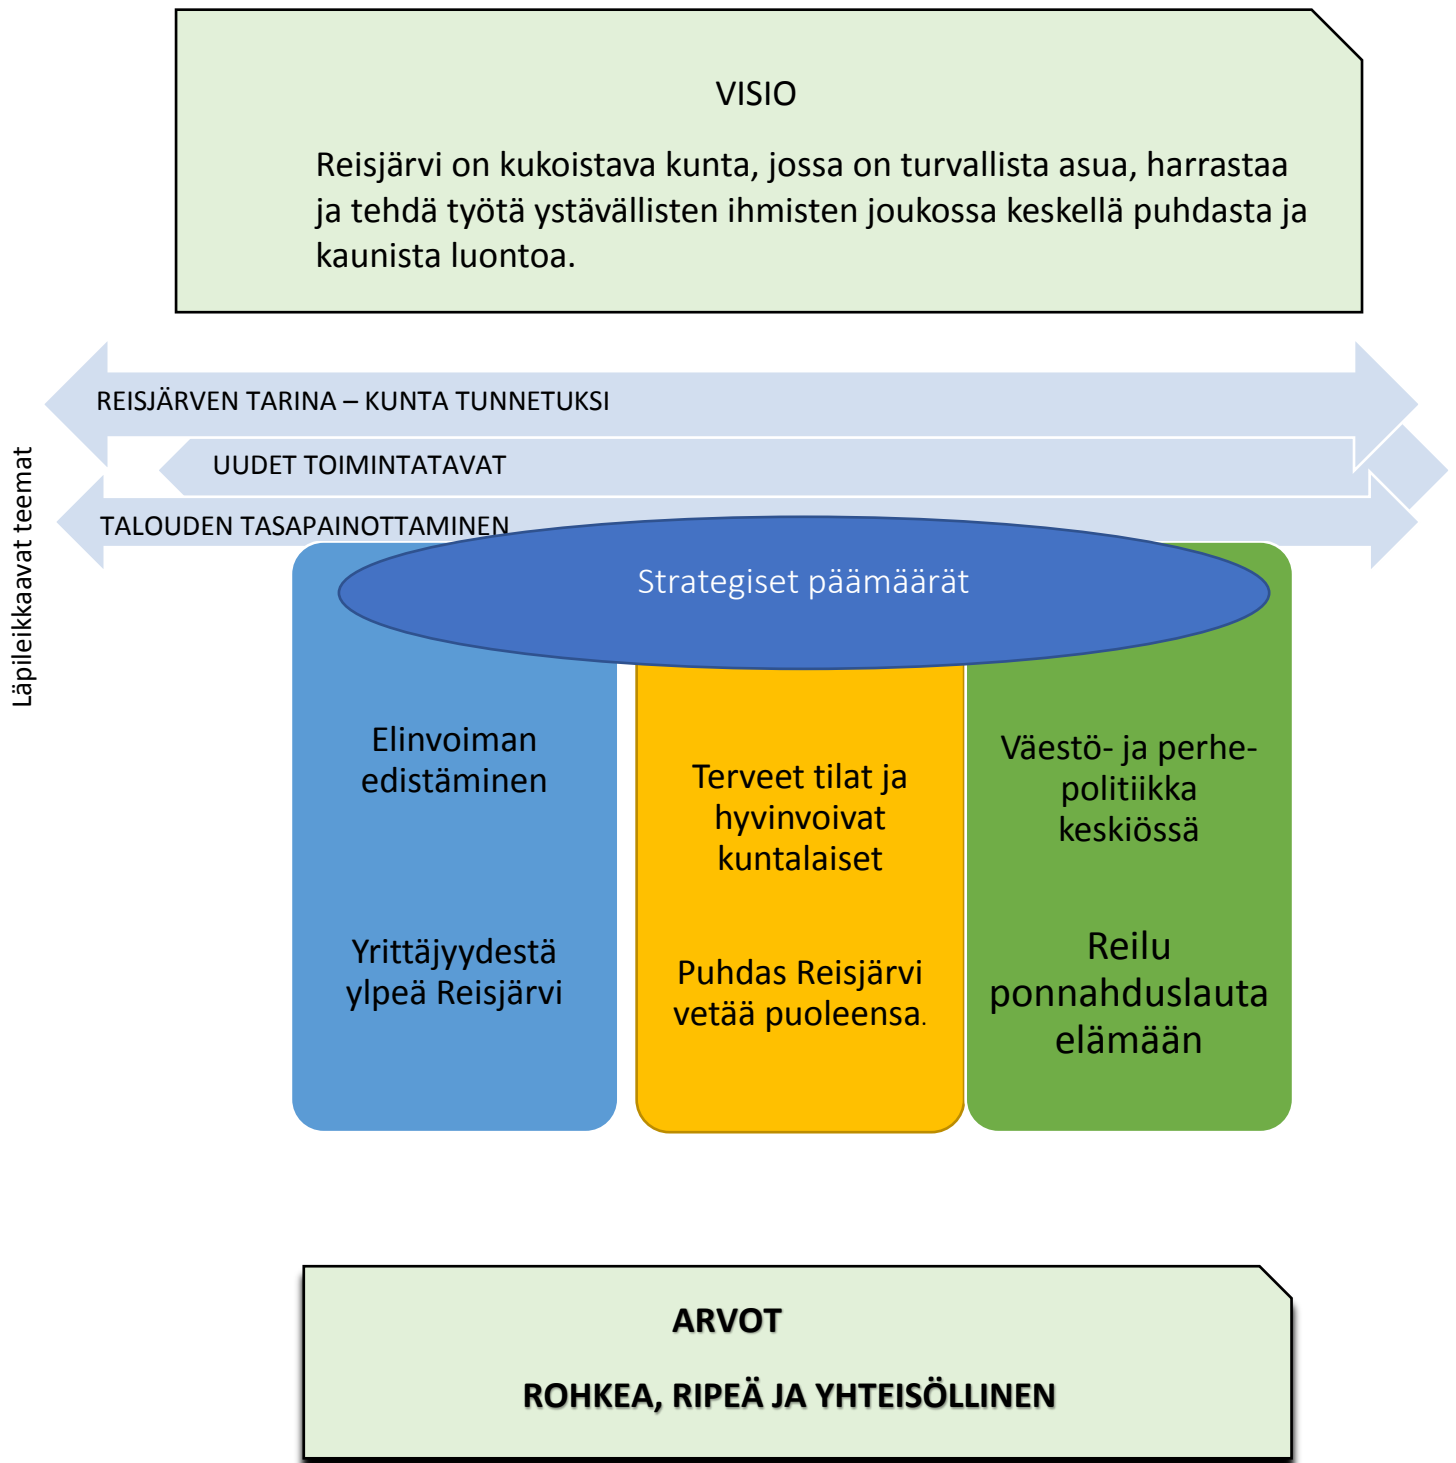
VISIO

Reisjärvi on kukoistava kunta, jossa on turvallista asua, harrastaa ja tehdä työtä ystävällisten ihmisten joukossa keskellä puhdasta ja kaunista luontoa.

Läpileikkaavat teemat

REISJÄRVEN TARINA – KUNTA TUNNETUKSI

UUDET TOIMINTATAVAT

TALOUDEN TASAPAINOTTAMINEN

Strategiset päämäärät

Elinvoiman edistäminen

Yrittäjyydestä ylpeä Reisjärvi

Terveet tilat ja hyvinvoivat kuntalaiset

Puhdas Reisjärvi vetää puoleensa.

Väestö- ja perhepolitiikka keskiössä

Reilu ponnahduslauta elämään

ARVOT

ROHKEA, RIPEÄ JA YHTEISÖLLINEN